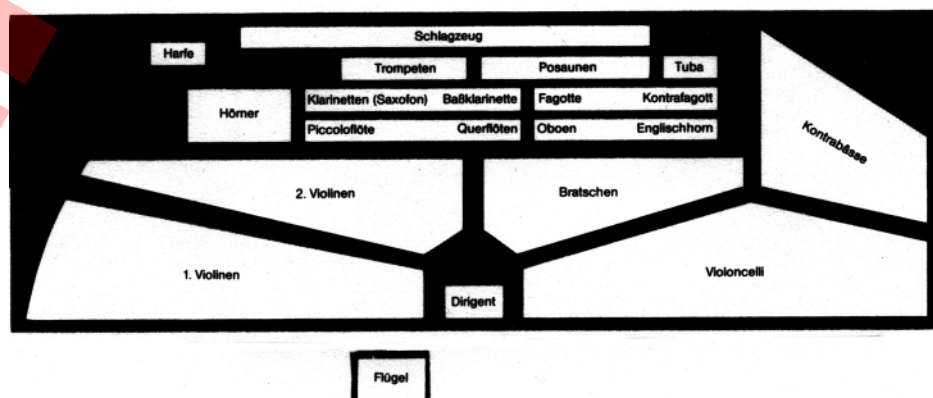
Schlagzeug

Harfe

Trompeten

Posaunen

Tuba

Hörner

Klarinetten (Saxofon) Baßklarinette

Fagotte Kontrafagott

Piccoloflöte Querflöten

Oboen Englischhorn

Kontrabässe

2. Violinen

Bratschen

1. Violinen

Violoncelli

Dirigent

Flügel